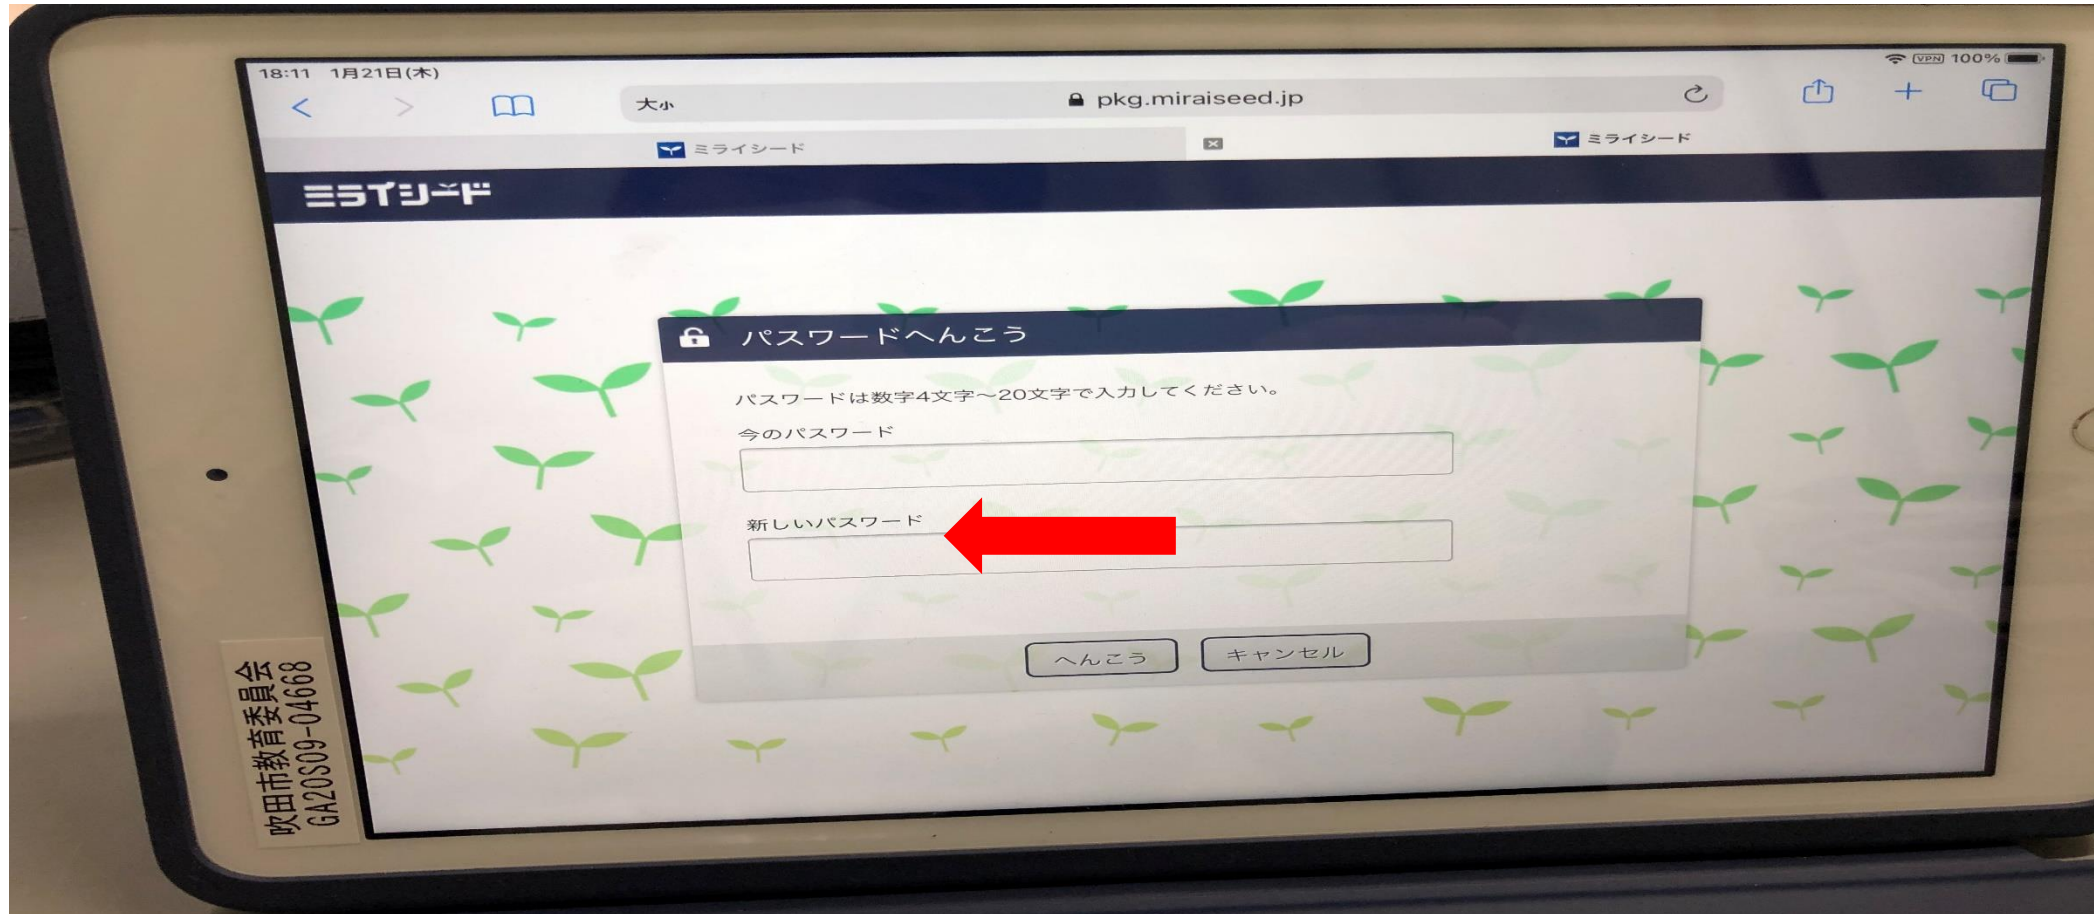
18:11 1月21日(木)

VPN 100%

大小 pkg.miraiseed.jp

ミライシード

ミライシード

ミライシード

パスワードへんこう

パスワードは数字4文字～20文字で入力してください。

今のパスワード

新しいパスワード

へんこう

キャンセル

吹田市教育委員会
GA20S09-04668